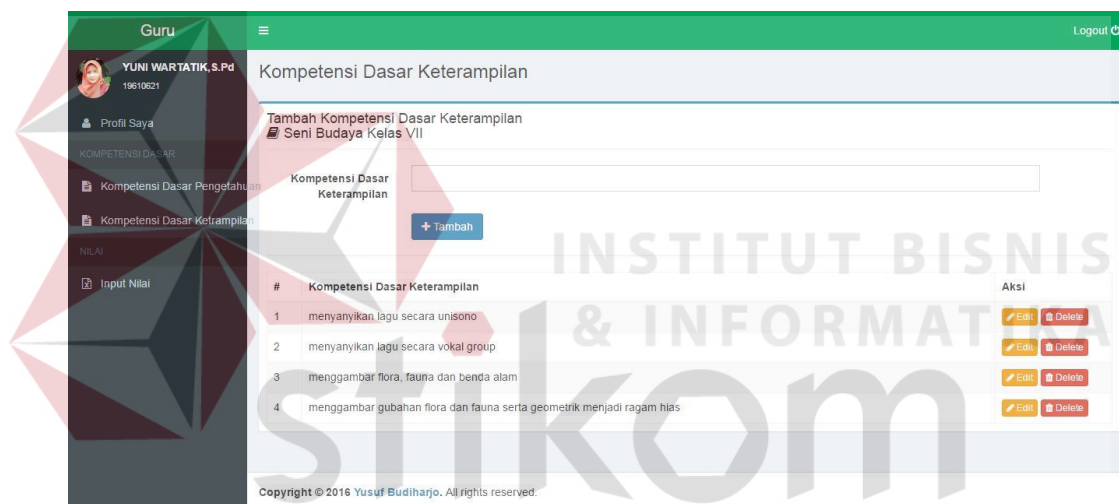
Guru

≡

Logout

YUNI WARTATIK, S.Pd
19610621

Profil Saya

KOMPETENSI DASAR

Kompetensi Dasar Pengetahuan

Kompetensi Dasar Ketrampilan

NILAI

Input Nilai

Kompetensi Dasar Keterampilan

Tambah Kompetensi Dasar Keterampilan
Seni Budaya Kelas VII

Kompetensi Dasar Keterampilan

+ Tambah

| # | Kompetensi Dasar Keterampilan | Aksi |
|---|---|---|
| 1 | menyanyikan lagu secara unisono | Edit Delete |
| 2 | menyanyikan lagu secara vokal group | Edit Delete |
| 3 | menggambar flora, fauna dan benda alam | Edit Delete |
| 4 | menggambar gubahan flora dan fauna serta geometrik menjadi ragam hias | Edit Delete |

Copyright © 2016 Yusuf Budiharjo. All rights reserved.

INSTITUT BISNIS & INFORMATIKA stikom